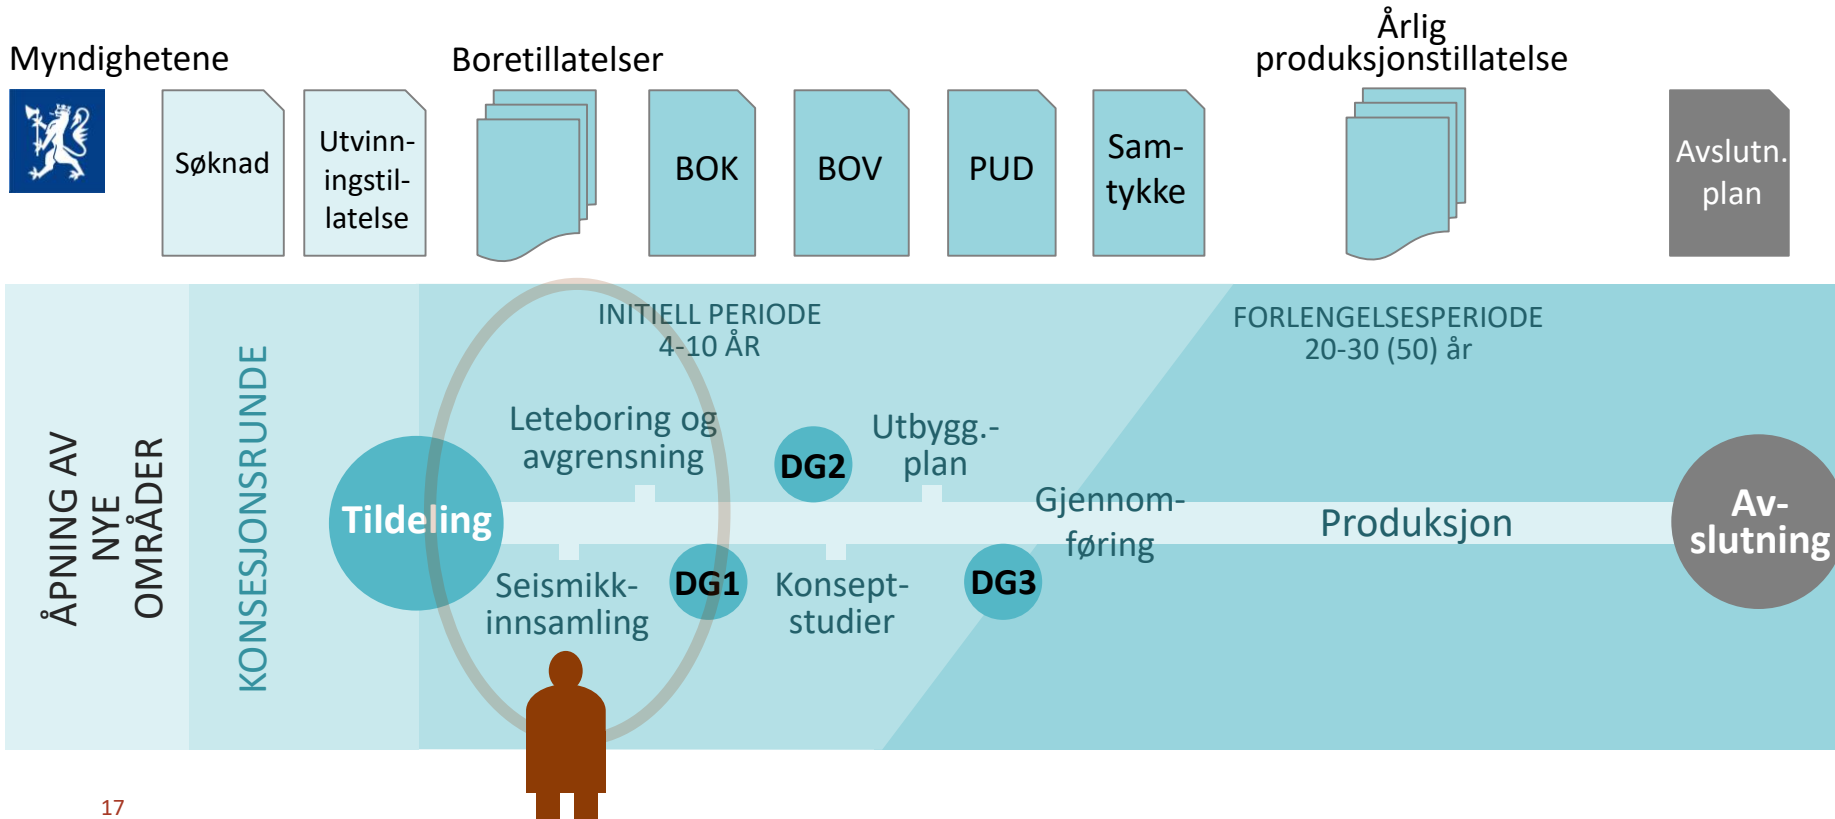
Myndighetene

Boretillatelser

Årlig produksjonstillatelse

Søknad

Utvinningstillatelse

BOK

BOV

PUD

Samtykke

Avslutn. plan

ÅPNING AV NYE OMRÅDER

KONSESJONSRUNDE

INITIELL PERIODE
4-10 ÅR

FORLENGELSESPERIODE
20-30 (50) år

Tildeling

Leteboring og avgrensning

DG2

Utbygg.-plan

Gjennomføring

Produksjon

Avslutning

Seismikkinnsamling

DG1

Konseptstudier

DG3

17